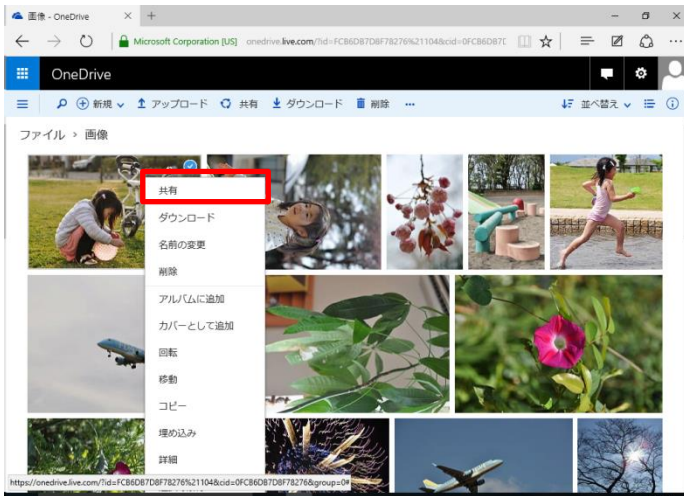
画像 - OneDrive
Microsoft Corporation [US] onedrive.live.com/?id=FCB6D7D8F78276%21104&cid=0FCB6D87C
OneDrive
新規 アップロード 共有 ダウンロード 削除 ...
並べ替え
ファイル > 画像
共有
ダウンロード
名前の変更
削除
アルバムに追加
カバーとして追加
回転
移動
コピー
埋め込み
詳細
https://onedrive.live.com/?id=FCB6D7D8F78276%21104&cid=0FCB6D87D8F78276&group=0#